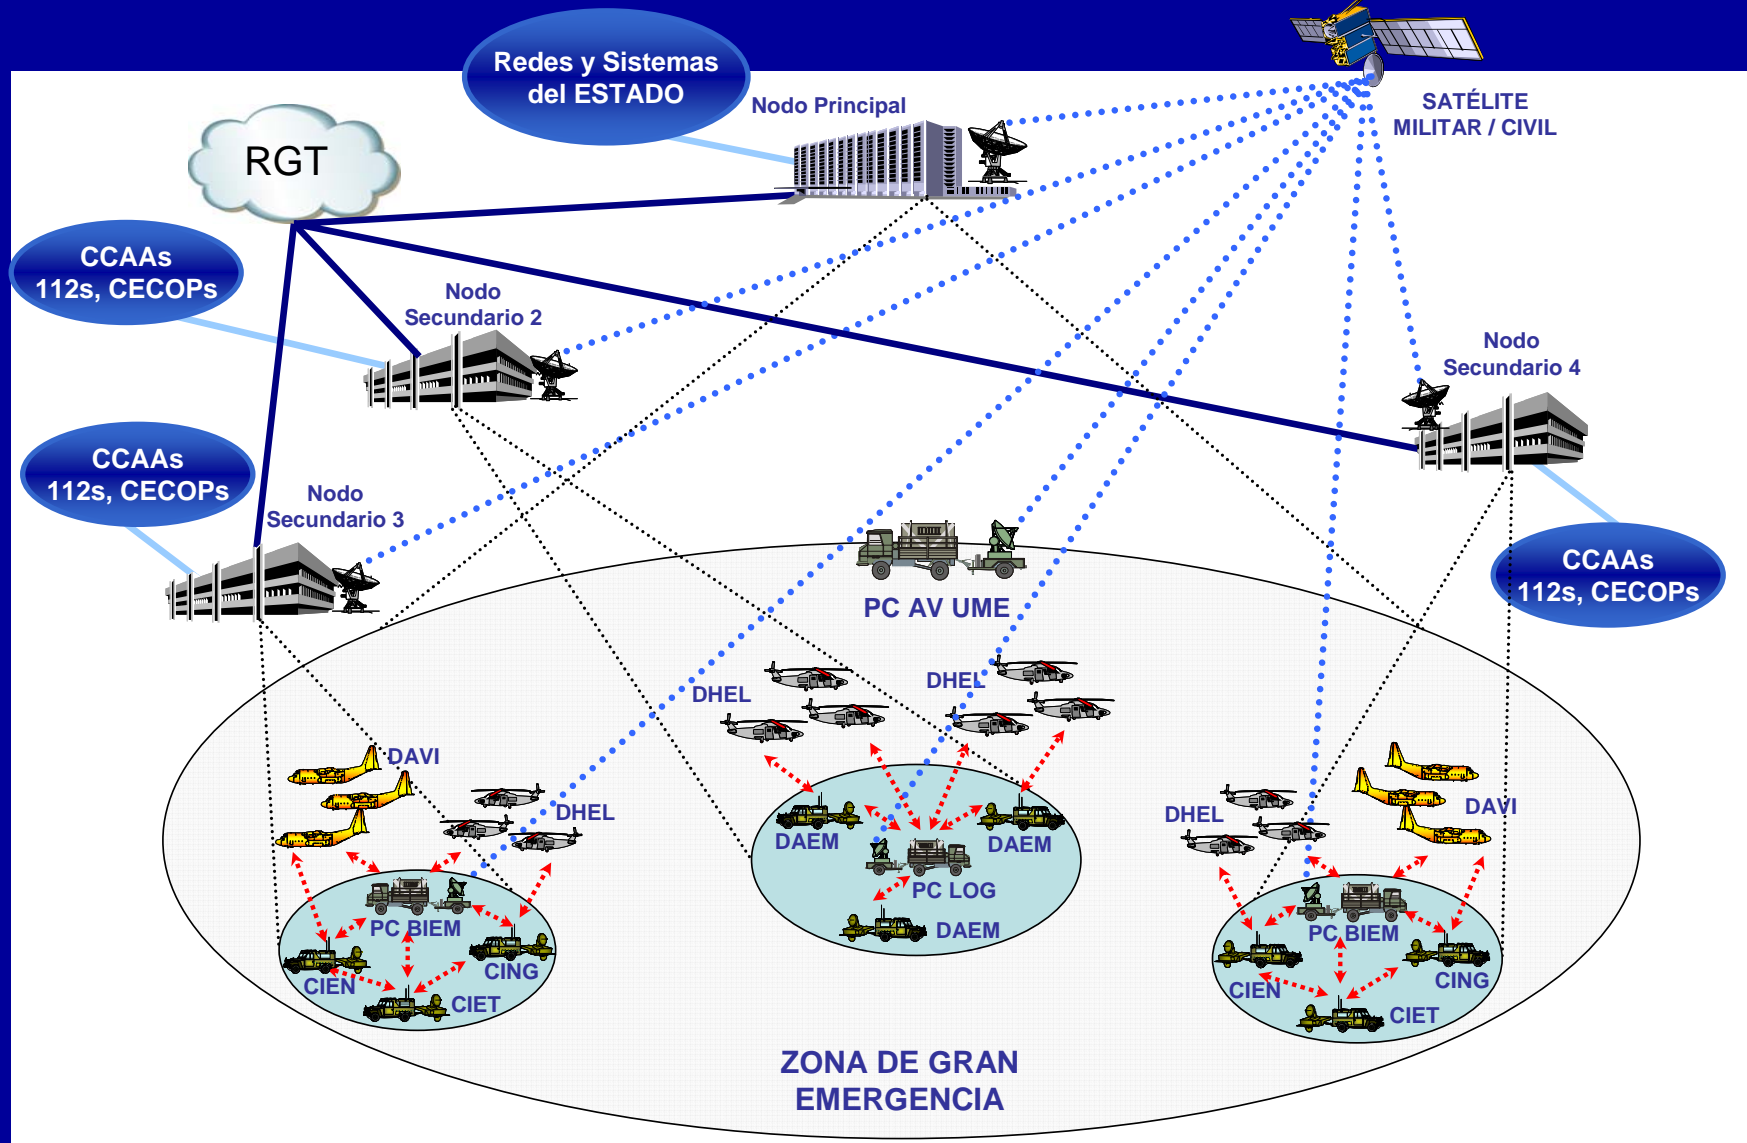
Redes y Sistemas del ESTADO

SATÉLITE MILITAR / CIVIL

RGT

Nodo Principal

CCAAs 112s, CECOPs

Nodo Secundario 2

Nodo Secundario 4

CCAAs 112s, CECOPs

Nodo Secundario 3

CCAAs 112s, CECOPs

PC AV UME

DHEL

DHEL

DAVI

DHEL

DAEM

DAEM

PC LOG

DAEM

DHEL

DAVI

PC BIEM

CING

CIEN

CIET

PC BIEM

CING

CIEN

CIET

ZONA DE GRAN EMERGENCIA